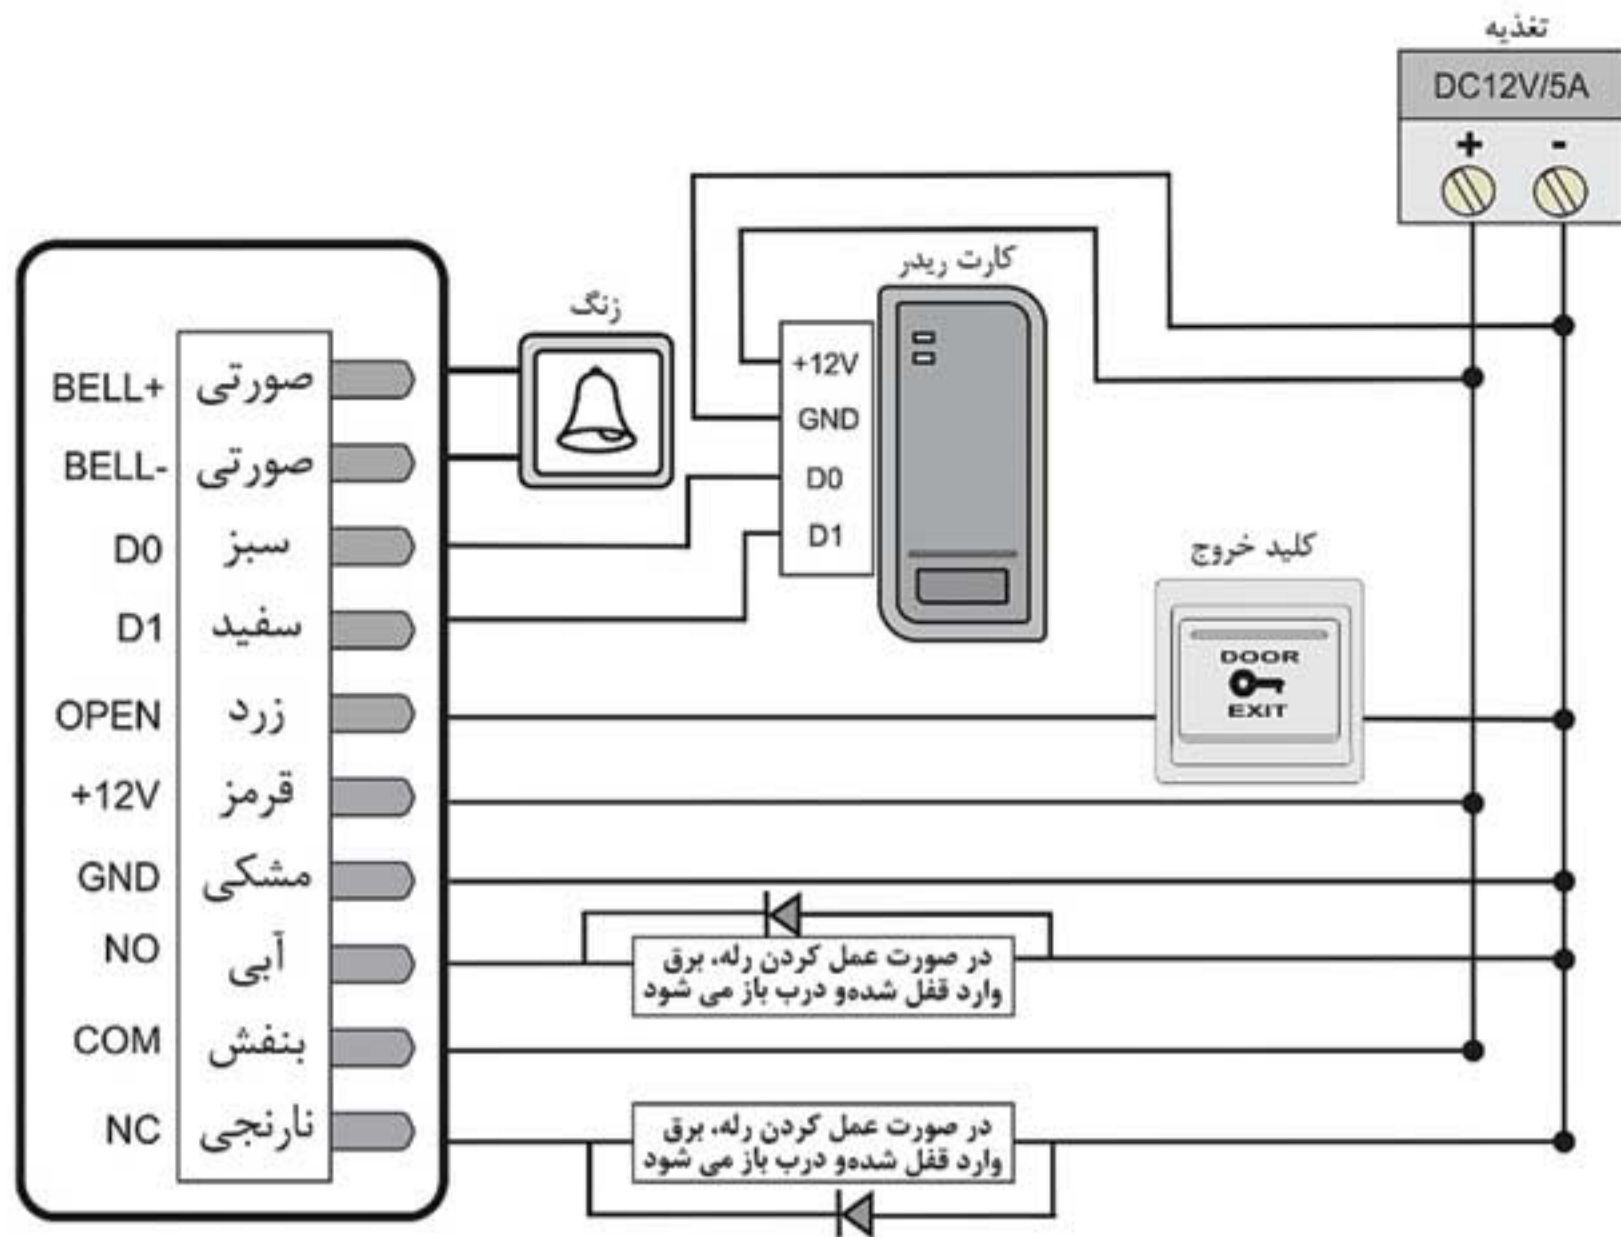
تغذیه
DC12V/5A
+ -

کارت ریدر
+12V
GND
D0
D1

زنگ

BELL+ صورتی
BELL- صورتی
D0 سبز
D1 سفید
OPEN زرد
+12V قرمز
GND مشکی
NO آبی
COM بنفش
NC نارنجی

کلید خروج
DOOR
EXIT

در صورت عمل کردن رله، برق وارد قفل شدهو درب باز می شود

در صورت عمل کردن رله، برق وارد قفل شدهو درب باز می شود